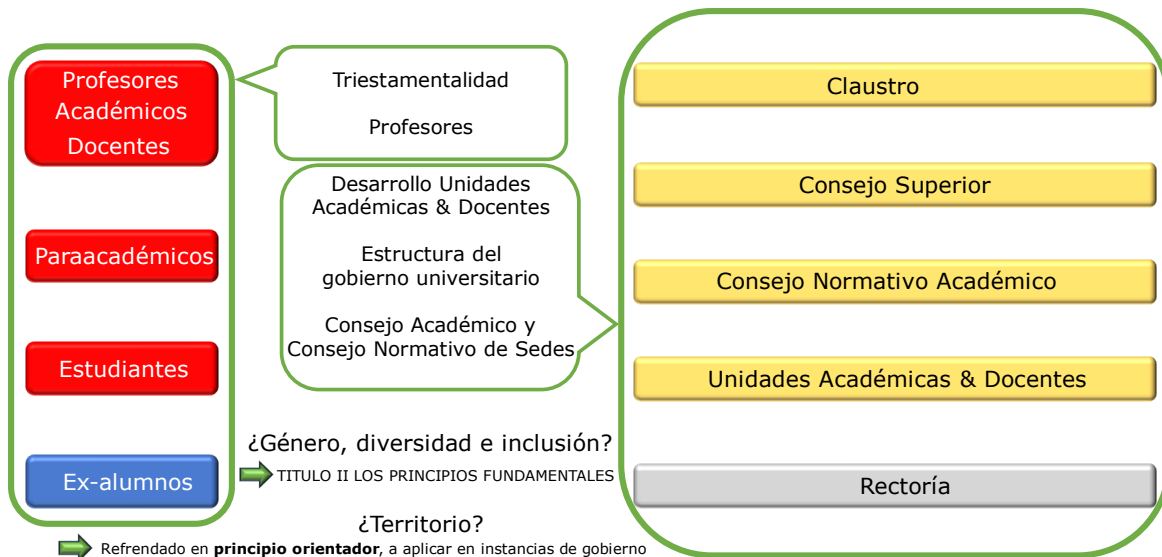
Profesores Académicos Docentes

Paraacadémicos

Estudiantes

Ex-alumnos

Triestamentalidad

Profesores

Desarrollo Unidades Académicas & Docentes

Estructura del gobierno universitario

Consejo Académico y Consejo Normativo de Sedes

¿Género, diversidad e inclusión?

TITULO II LOS PRINCIPIOS FUNDAMENTALES

¿Territorio?

Refrendado en **principio orientador**, a aplicar en instancias de gobierno

Claustro

Consejo Superior

Consejo Normativo Académico

Unidades Académicas & Docentes

Rectoría